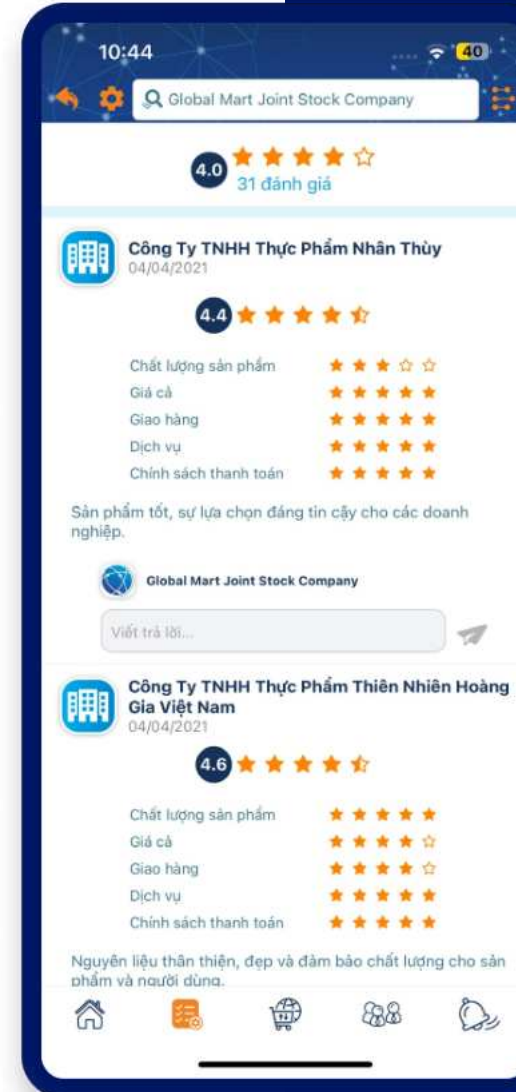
10:44

40

Global Mart Joint Stock Company

4.0

31 đánh giá

Công Ty TNHH Thực Phẩm Nhân Thùy
04/04/2021

4.4

Chất lượng sản phẩm
Giá cả
Giao hàng
Dịch vụ
Chính sách thanh toán

Sản phẩm tốt, sự lựa chọn đáng tin cậy cho các doanh nghiệp.

Global Mart Joint Stock Company

Viết trả lời...

Công Ty TNHH Thực Phẩm Thiên Nhiên Hoàng Gia Việt Nam
04/04/2021

4.6

Chất lượng sản phẩm
Giá cả
Giao hàng
Dịch vụ
Chính sách thanh toán

Nguyên liệu thân thiện, đẹp và đảm bảo chất lượng cho sản phẩm và người dùng.